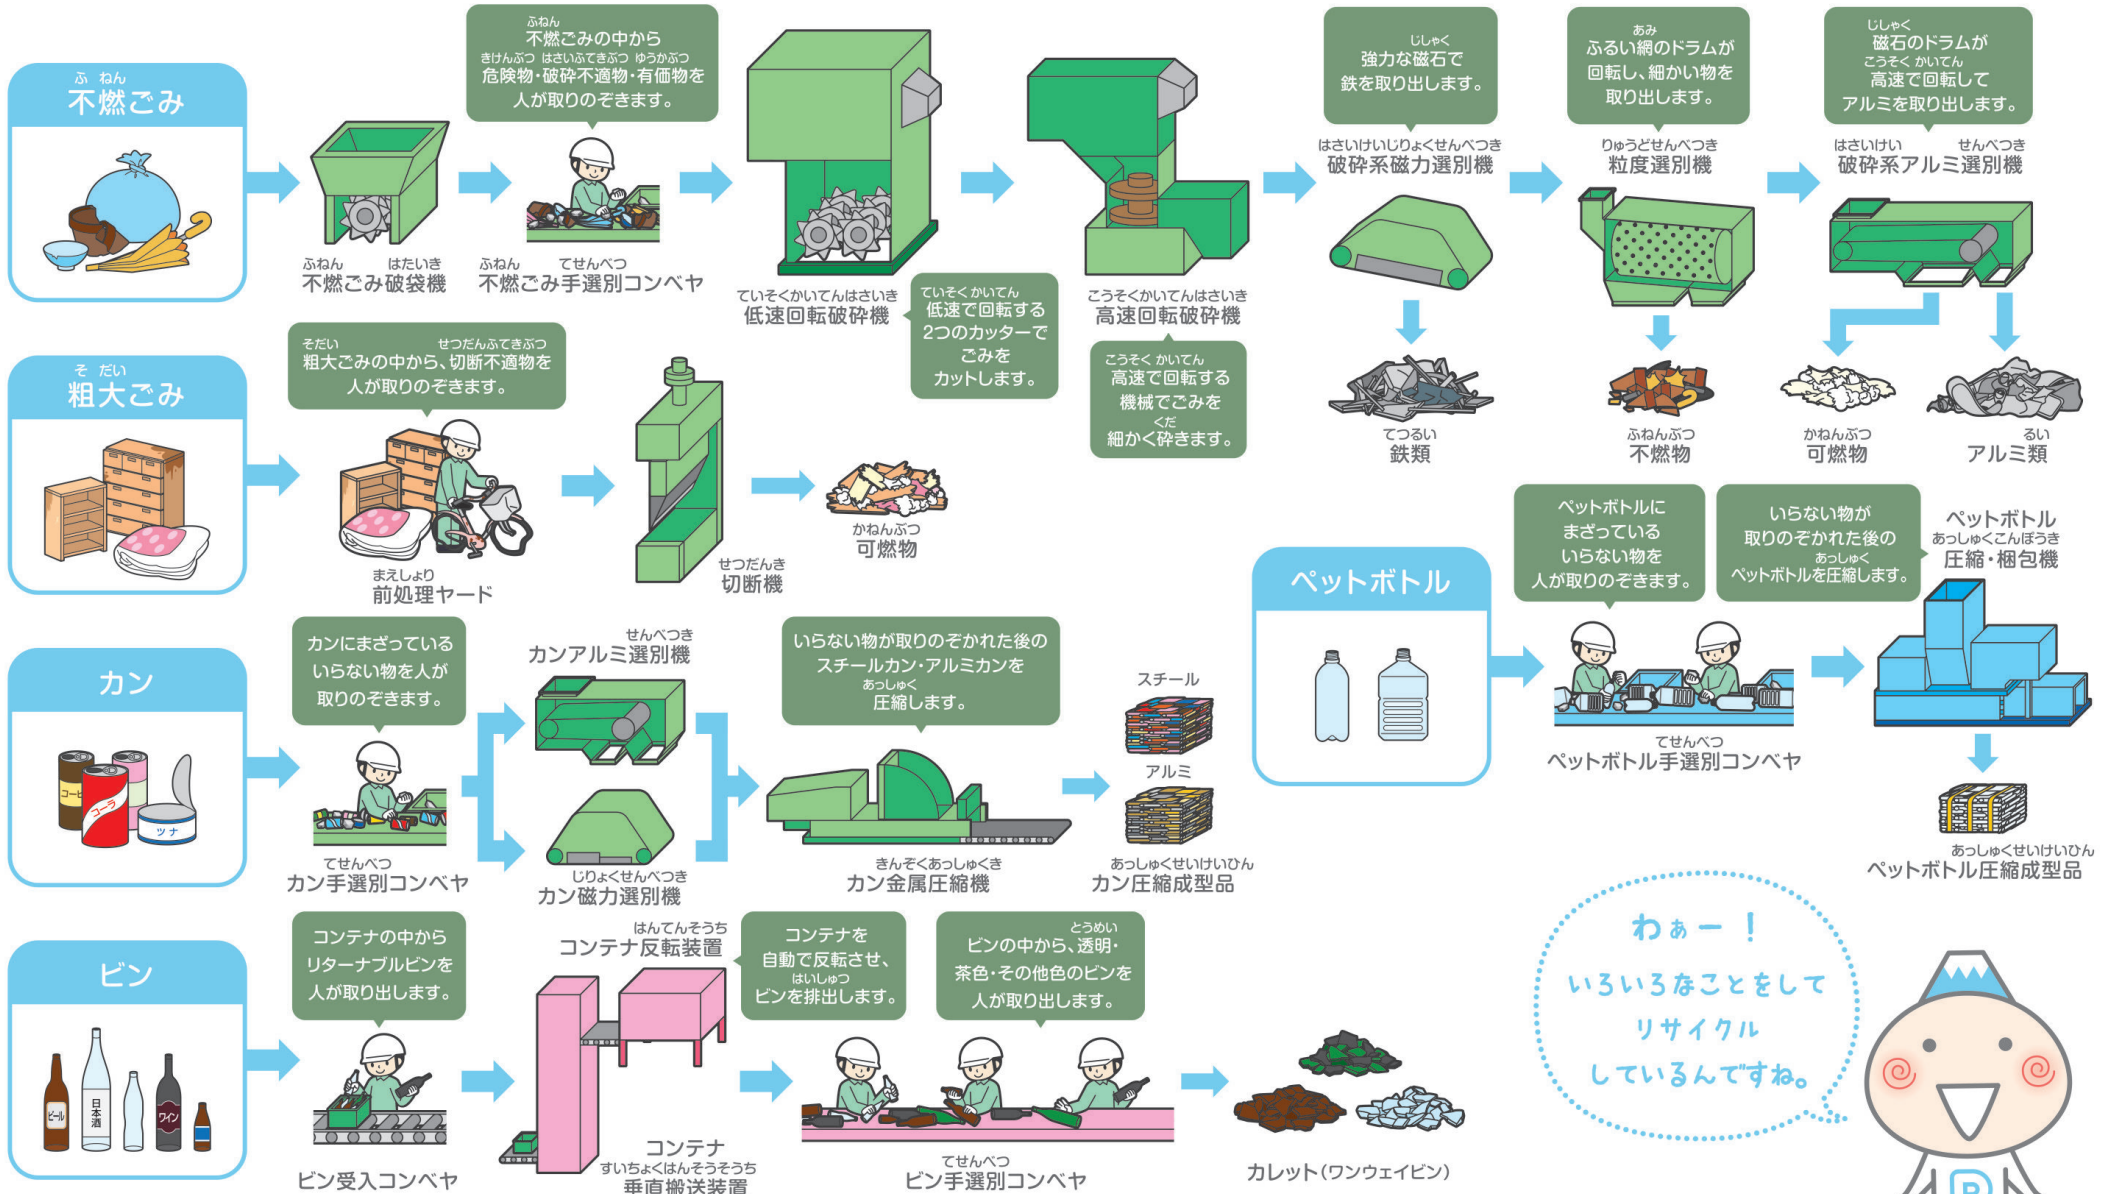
ふねん
不燃ごみ

ふねん
不燃ごみの中から
きけんぶつ はさいふてきぶつ ゆうかぶつ
危険物・破砕不適物・有価物を人が取りのぞきます。

ふねん はたいき
不燃ごみ破袋機

ふねん てせんべつ
不燃ごみ手選別コンベヤ

ていそくかいてんはさいき
低速回転破砕機

ていそくかいてん
低速で回転する2つのカッターでごみをカットします。

こうそくかいてんはさいき
高速回転破砕機

こうそくかいてん
高速で回転する機械でごみをくだ細かく砕きます。

じしゃく
強力な磁石で鉄を取り出します。

はさいけいじりょくせんべつき
破砕系磁力選別機

てつるい
鉄類

あみ
ふるい網のドラムが回転し、細かい物を取り出します。

りゅうどせんべつき
粒度選別機

ふねんぶつ
不燃物

じしゃく
磁石のドラムが
こうそくかいてん
高速で回転してアルミを取り出します。

はさいけい せんべつき
破砕系アルミ選別機

かねんぶつ
可燃物

るい
アルミ類

そだい
粗大ごみ

そだい せつだんふてきぶつ
粗大ごみの中から、切断不適物を人が取りのぞきます。

まえしょり
前処理ヤード

せつだんき
切断機

かねんぶつ
可燃物

ペットボトルにまざっているいらない物を人が取りのぞきます。

いらない物が取りのぞかれた後の
あっしゅく
ペットボトルを圧縮します。

ペットボトル
あっしゅくこんぽうき
圧縮・梱包機

ペットボトル

てせんべつ
ペットボトル手選別コンベヤ

あっしゅくせいけいひん
ペットボトル圧縮成型品

カン

カンにまざっているいらない物を人が取りのぞきます。

てせんべつ
カン手選別コンベヤ

せんべつき
カンアルミ選別機

じりょくせんべつき
カン磁力選別機

いらない物が取りのぞかれた後のスチールカン・アルミカンを
あっしゅく
圧縮します。

きんぞくあっしゅくき
カン金属圧縮機

スチール

アルミ

あっしゅくせいけいひん
カン圧縮成型品

コーヒー
コーラ
ツナ

ビン

コンテナの中からリターナブルビンを人が取り出します。

ビン受入コンベヤ

はんてんそうち
コンテナ反転装置

コンテナを自動で反転させ、
はいしゅつ
ビンを排出します。

コンテナ
すいちょくはんそうそうち
垂直搬送装置

とうめい
ビンの中から、透明・茶色・その他色のビンを人が取り出します。

てせんべつ
ビン手選別コンベヤ

カレット(ワンウェイビン)

ビール
日本酒
ワイン

わぁー！
いろいろなことをしてリサイクルしているんですね。